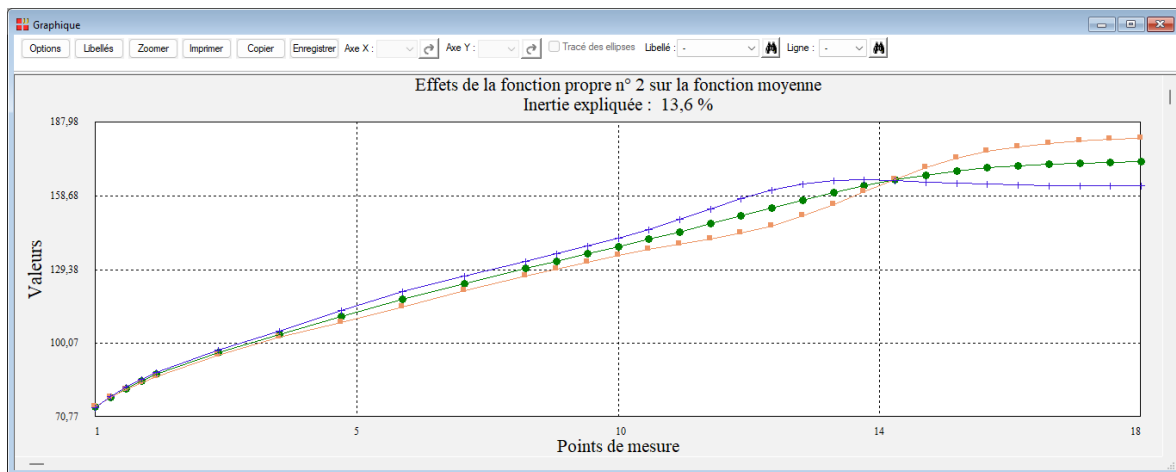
Graphique

Options Libellés Zoomer Imprimer Copier Enregistrer Axe X : Axe Y : Tracé des ellipses Libellé : - Ligne : -

Effets de la fonction propre n° 2 sur la fonction moyenne
Inertie expliquée : 13,6 %

187,98
158,68
129,38
100,07
70,77

Valeurs

1 5 10 14 18

Points de mesure